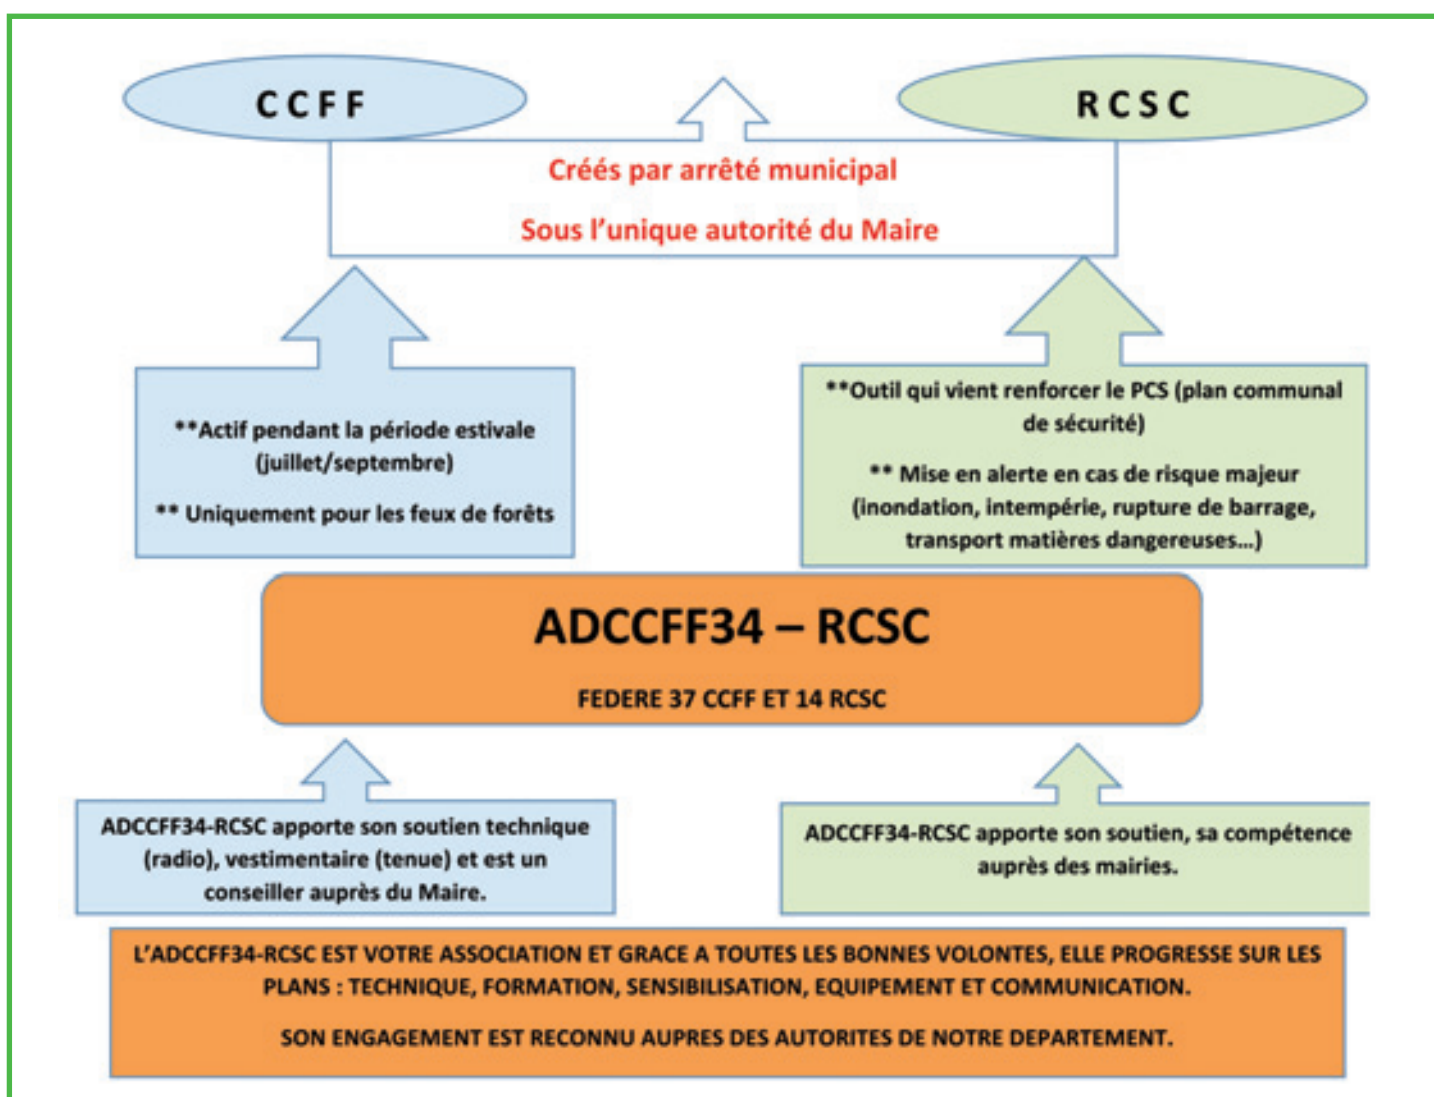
CCFF

RCSC

Créés par arrêté municipal

Sous l'unique autorité du Maire

**Actif pendant la période estivale (juillet/septembre)

** Uniquement pour les feux de forêts

**Outil qui vient renforcer le PCS (plan communal de sécurité)

** Mise en alerte en cas de risque majeur (inondation, intempérie, rupture de barrage, transport matières dangereuses...)

ADCCFF34 – RCSC

FEDERE 37 CCFF ET 14 RCSC

ADCCFF34-RCSC apporte son soutien technique (radio), vestimentaire (tenue) et est un conseiller auprès du Maire.

ADCCFF34-RCSC apporte son soutien, sa compétence auprès des mairies.

L'ADCCFF34-RCSC EST VOTRE ASSOCIATION ET GRACE A TOUTES LES BONNES VOLONTES, ELLE PROGRESSE SUR LES PLANS : TECHNIQUE, FORMATION, SENSIBILISATION, EQUIPEMENT ET COMMUNICATION.

SON ENGAGEMENT EST RECONNU AUPRES DES AUTORITES DE NOTRE DEPARTEMENT.